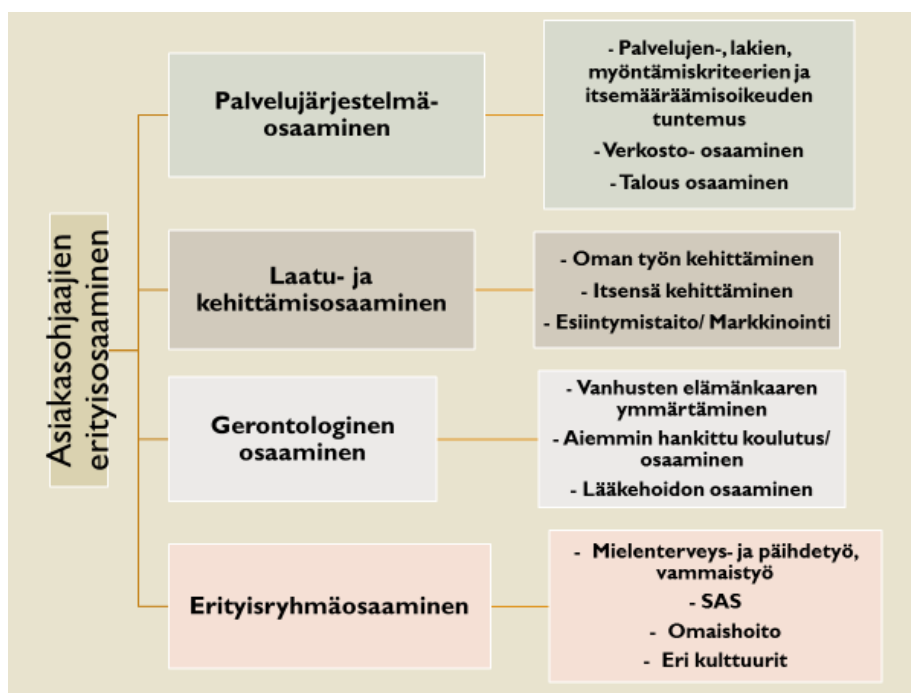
Asiakasohjaajien erityisosaaminen

Palvelujärjestelmä-osaaminen

- Palvelujen-, lakien, myöntämiskriteerien ja itsemääräämisoikeuden tuntemus
- Verkosto- osaaminen
- Talous osaaminen

Laatu- ja kehittämisosaaminen

- Oman työn kehittäminen
- Itsensä kehittäminen
- Esiintymistaito/ Markkinointi

Gerontologinen osaaminen

- Vanhusten elämänkaaren ymmärtäminen
- Aiemmin hankittu koulutus/ osaaminen
- Lääkehoidon osaaminen

Erityisryhmäosaaminen

- Mielenterveys- ja päihdetyö, vammaistyö
- SAS
- Omaishoito
- Eri kulttuurit